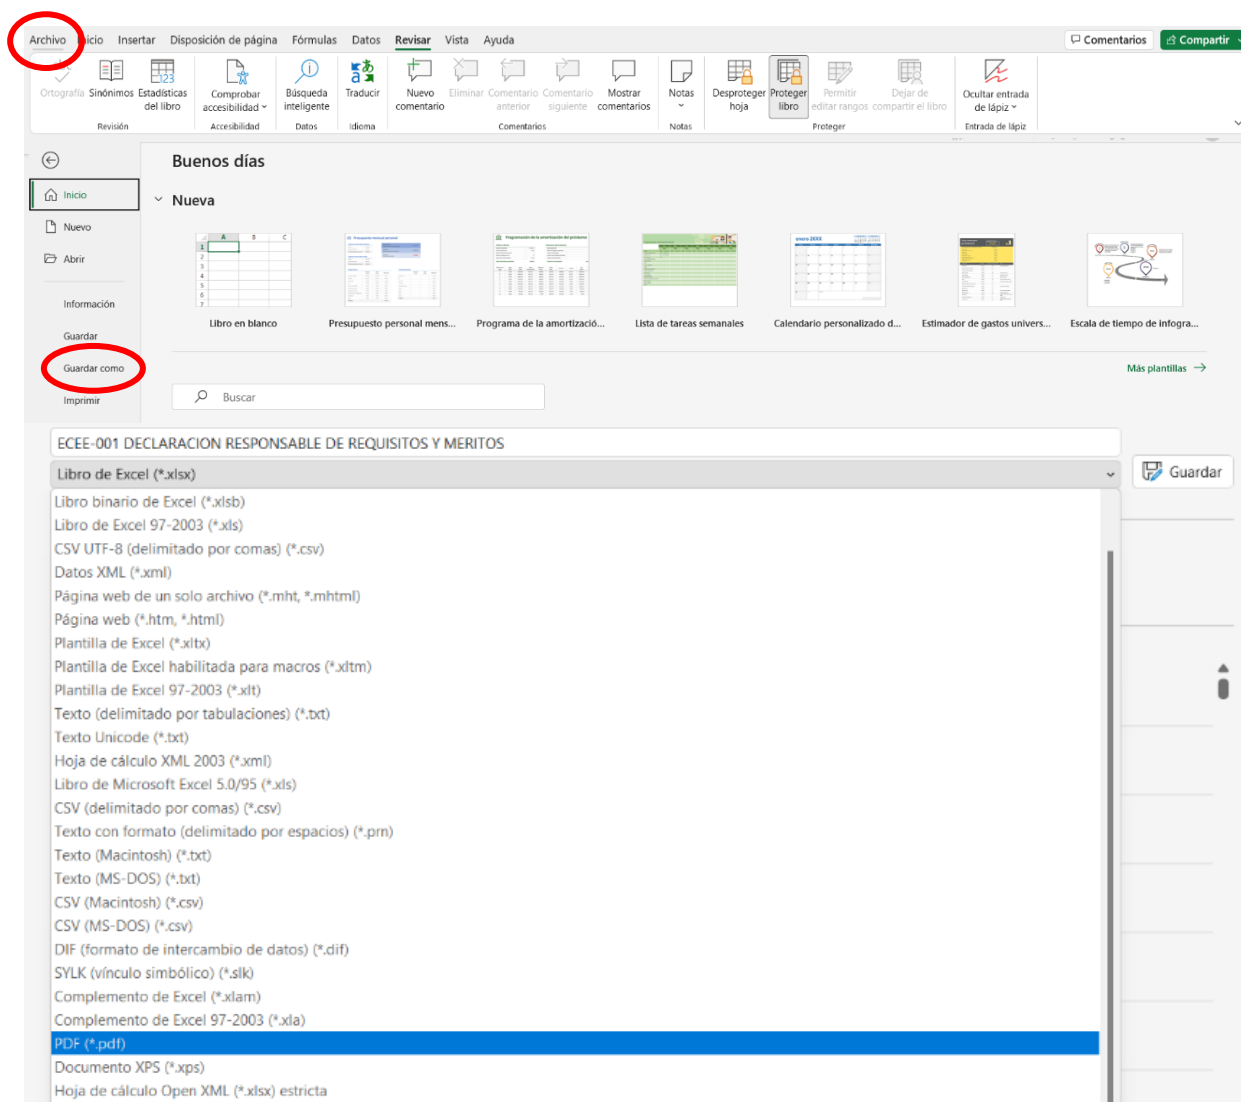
Archivo Inicio Insertar Disposición de página Fórmulas Datos Revisar Vista Ayuda

Comentarios Compartir

Ortografía Sinónimos Estadísticas del libro
Revisión
Comprobar accesibilidad
Accesibilidad
Búsqueda inteligente
Datos
Traducir
Idioma
Nuevo comentario Eliminar Comentario anterior Comentario siguiente Mostrar comentarios
Comentarios
Notas
Notas
Desproteger hoja Proteger libro Permitir editar rangos Dejar de compartir el libro
Proteger
Ocultar entrada de lápiz
Entrada de lápiz

Inicio
Nuevo
Abrir
Información
Guardar
Guardar como
Imprimir

Buenos días

Nueva

Libro en blanco
Presupuesto personal mens...
Programa de la amortizació...
Lista de tareas semanales
Calendario personalizado d...
Estimador de gastos univers...
Escala de tiempo de infogra...

Más plantillas

Buscar

ECEE-001 DECLARACION RESPONSABLE DE REQUISITOS Y MERITOS

Libro de Excel (*.xlsx)

Guardar

Libro binario de Excel (*.xlsb)
Libro de Excel 97-2003 (*.xls)
CSV UTF-8 (delimitado por comas) (*.csv)
Datos XML (*.xml)
Página web de un solo archivo (*.mht, *.mhtml)
Página web (*.htm, *.html)
Plantilla de Excel (*.xltx)
Plantilla de Excel habilitada para macros (*.xltm)
Plantilla de Excel 97-2003 (*.xlt)
Texto (delimitado por tabulaciones) (*.txt)
Texto Unicode (*.txt)
Hoja de cálculo XML 2003 (*.xml)
Libro de Microsoft Excel 5.0/95 (*.xls)
CSV (delimitado por comas) (*.csv)
Texto con formato (delimitado por espacios) (*.prn)
Texto (Macintosh) (*.txt)
Texto (MS-DOS) (*.txt)
CSV (Macintosh) (*.csv)
CSV (MS-DOS) (*.csv)
DIF (formato de intercambio de datos) (*.dif)
SYLK (vínculo simbólico) (*.slk)
Complemento de Excel (*.xlam)
Complemento de Excel 97-2003 (*.xla)
PDF (*.pdf)
Documento XPS (*.xps)
Hoja de cálculo Open XML (*.xlsx) estricta